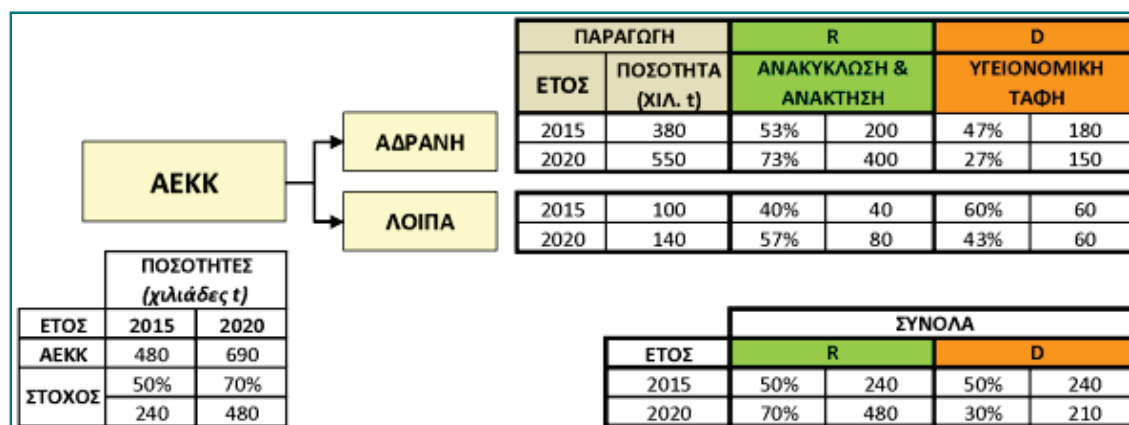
| ΠΑΡΑΓΩΓΗ | | R | | D | |
|---|---|---|---|---|---|
| ΕΤΟΣ | ΠΟΣΟΤΗΤΑ (ΧΙΛ. t) | ΑΝΑΚΥΚΛΩΣΗ & ΑΝΑΚΤΗΣΗ | | ΥΓΕΙΟΝΟΜΙΚΗ ΤΑΦΗ | |
| 2015 | 380 | 53% | 200 | 47% | 180 |
| 2020 | 550 | 73% | 400 | 27% | 150 |

ΑΕΚΚ

ΑΔΡΑΝΗ

ΛΟΙΠΑ

| 2015 | 100 | 40% | 40 | 60% | 60 |
|---|---|---|---|---|---|
| 2020 | 140 | 57% | 80 | 43% | 60 |

| | ΠΟΣΟΤΗΤΕΣ (χιλιάδες t) | |
|---|---|---|
| ΕΤΟΣ | 2015 | 2020 |
| ΑΕΚΚ | 480 | 690 |
| ΣΤΟΧΟΣ | 50% | 70% |
| | 240 | 480 |

| | ΣΥΝΟΛΑ | | | |
|---|---|---|---|---|
| ΕΤΟΣ | R | | D | |
| 2015 | 50% | 240 | 50% | 240 |
| 2020 | 70% | 480 | 30% | 210 |